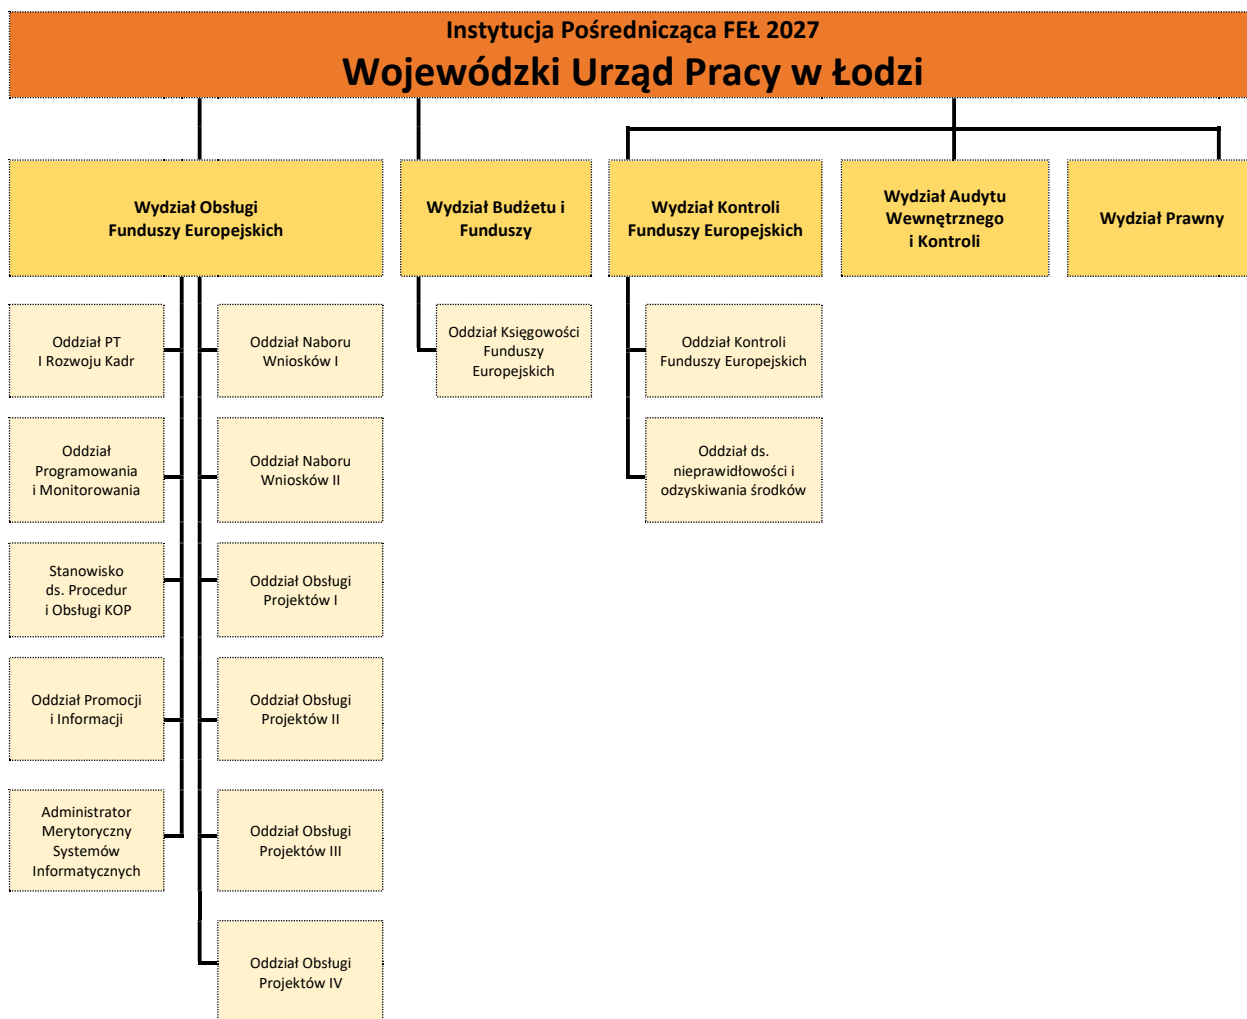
Instytucja Pośrednicząca FEŁ 2027
Wojewódzki Urząd Pracy w Łodzi

Wydział Obsługi Funduszy Europejskich

Oddział PT I Rozwoju Kadr

Oddział Programowania i Monitorowania

Stanowisko ds. Procedur i Obsługi KOP

Oddział Promocji i Informacji

Administrator Merytoryczny Systemów Informatycznych

Oddział Naboru Wniosków I

Oddział Naboru Wniosków II

Oddział Obsługi Projektów I

Oddział Obsługi Projektów II

Oddział Obsługi Projektów III

Oddział Obsługi Projektów IV

Wydział Budżetu i Funduszy

Oddział Księgowości Funduszy Europejskich

Wydział Kontroli Funduszy Europejskich

Oddział Kontroli Funduszy Europejskich

Oddział ds. nieprawidłowości i odzyskiwania środków

Wydział Audytu Wewnętrznego i Kontroli

Wydział Prawny